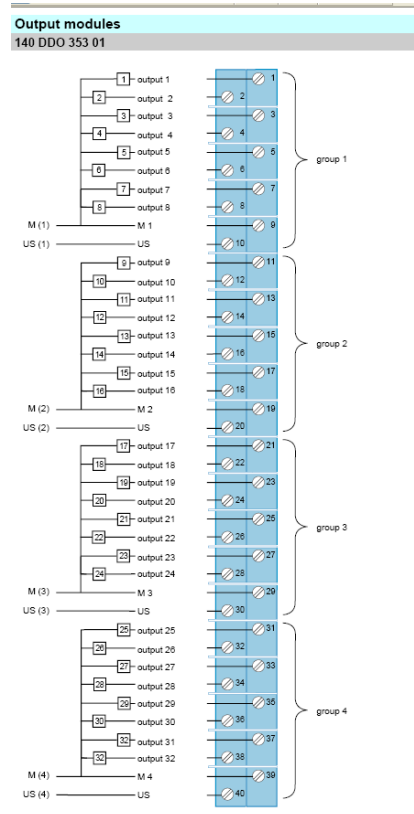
Output modules
140 DDO 353 01

1 output 1
2 output 2
3 output 3
4 output 4
5 output 5
6 output 6
7 output 7
8 output 8
M (1) M 1
US (1) US
1
2
3
4
5
6
7
8
9
10
group 1

9 output 9
10 output 10
11 output 11
12 output 12
13 output 13
14 output 14
15 output 15
16 output 16
M (2) M 2
US (2) US
11
12
13
14
15
16
17
18
19
20
group 2

17 output 17
18 output 18
19 output 19
20 output 20
21 output 21
22 output 22
23 output 23
24 output 24
M (3) M 3
US (3) US
21
22
23
24
25
26
27
28
29
30
group 3

25 output 25
26 output 26
27 output 27
28 output 28
29 output 29
30 output 30
32 output 31
32 output 32
M (4) M 4
US (4) US
31
32
33
34
35
36
37
38
39
40
group 4